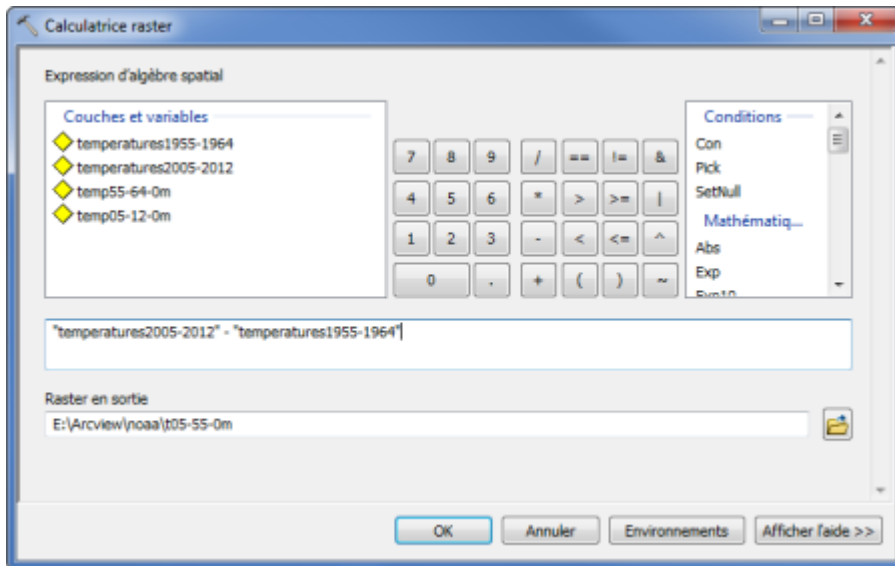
Calculatrice raster

Expression d'algèbre spatial

Couches et variables
temperatures1955-1964
temperatures2005-2012
temp55-64-0m
temp05-12-0m

7 8 9 / == != &
4 5 6 * > >= |
1 2 3 - < <= ^
0 . + ( ) ~

Conditions
Con
Pick
SetNull
Mathématiq...
Abs
Exp
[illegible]

"temperatures2005-2012" - "temperatures1955-1964"

Raster en sortie
E:\Arcview\noaa\t05-55-0m

OK Annuler Environnements Afficher l'aide >>